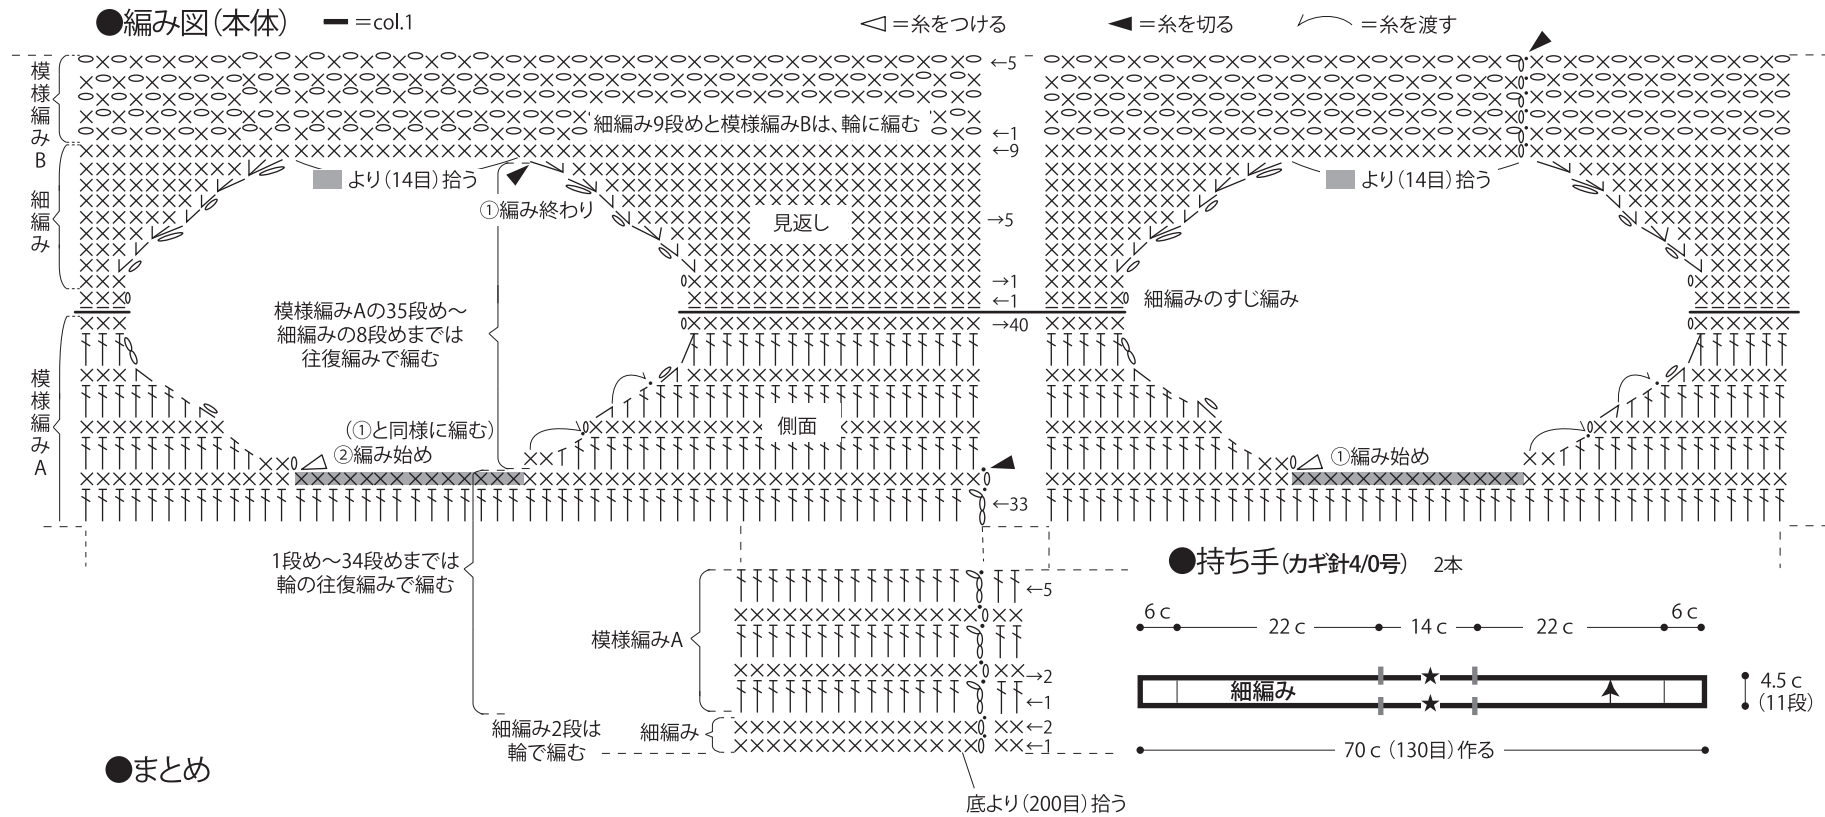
●編み図(本体)　━ =col.1　◁ =糸をつける　◀ =糸を切る　⌒ =糸を渡す

模様編みB
細編み
模様編みA

←5
←1
←9
→5
→1
←1
→40
←33

細編み9段めと模様編みBは、輪に編む

▒ より(14目)拾う

①編み終わり

見返し

細編みのすじ編み

模様編みAの35段め～細編みの8段めまでは往復編みで編む

側面

(①と同様に編む)
②編み始め

①編み始め

▒ より(14目)拾う

1段め～34段めまでは輪の往復編みで編む

模様編みA
細編み

←5
→2
←1
←2
←1

細編み2段は輪で編む

底より(200目)拾う

●持ち手(カギ針4/0号)　2本

6 c　22 c　14 c　22 c　6 c

細編み

4.5 c
(11段)

70 c (130目)作る

●まとめ